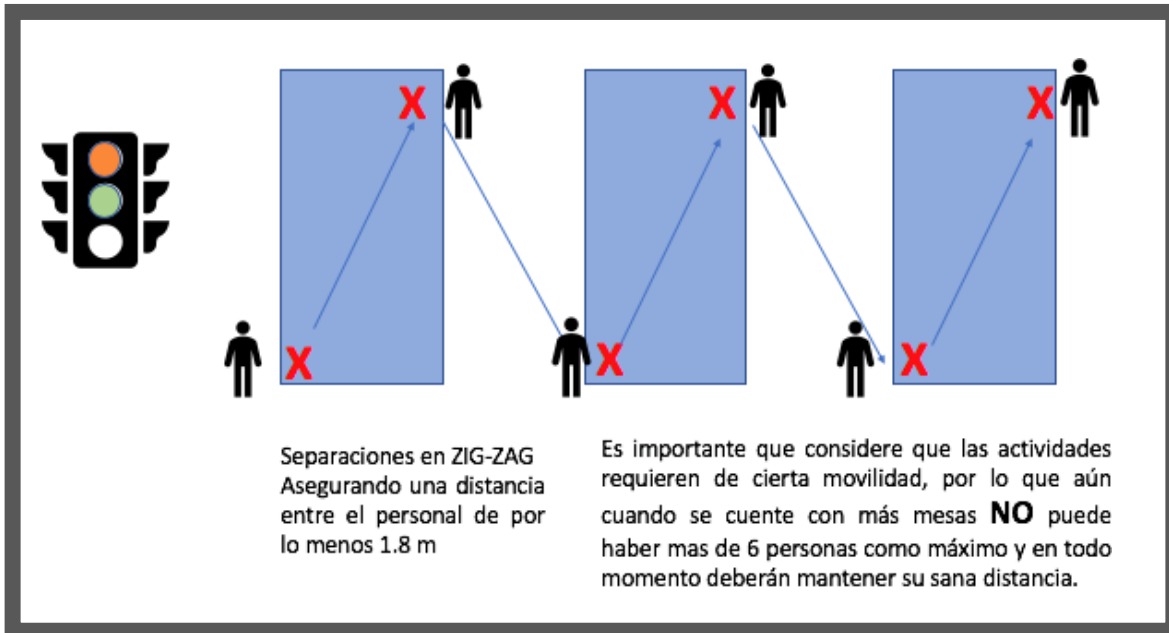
X
X
X
X
X
X

Separaciones en ZIG-ZAG Asegurando una distancia entre el personal de por lo menos 1.8 m

Es importante que considere que las actividades requieren de cierta movilidad, por lo que aún cuando se cuente con más mesas **NO** puede haber mas de 6 personas como máximo y en todo momento deberán mantener su sana distancia.